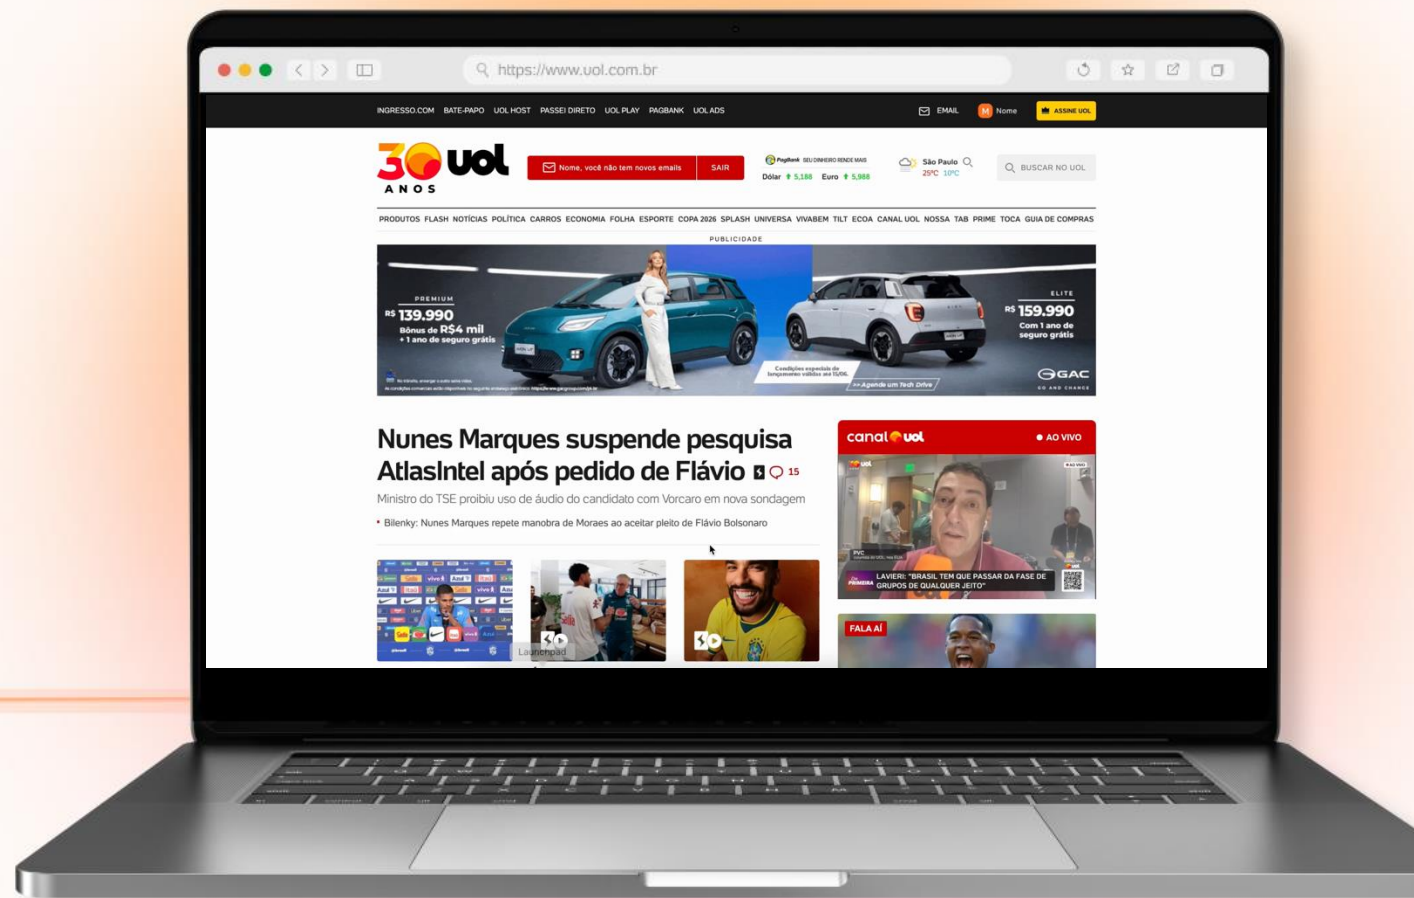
https://www.uol.com.br

INGRESSO.COM BATE-PAPO UOL HOST PASSEI DIRETO UOL PLAY PAGBANK UOL ADS

EMAIL Nome ASSINE UOL

30 ANOS uol

Nome, você não tem novos emails SAIR

PagBank SEU DINHEIRO RENDE MAIS
Dólar 5,188 Euro 5,986

São Paulo 25°C 10°C

BUSCAR NO UOL

PRODUTOS FLASH NOTÍCIAS POLÍTICA CARROS ECONOMIA FOLHA ESPORTE COPA 2026 SPLASH UNIVERSA VIVABEM TILT ECOA CANAL UOL NOSSA TAB PRIME TOCA GUIA DE COMPRAS

PUBLICIDADE

PREMIUM
R$ 139.990
Bônus de R$4 mil
+ 1 ano de seguro grátis

ELITE
R$ 159.990
Com 1 ano de seguro grátis

Condições especiais de lançamento válidas até 15/06.

>> Agende um Tech Drive

GAC

Nunes Marques suspende pesquisa AtlasIntel após pedido de Flávio 15

Ministro do TSE proibiu uso de áudio do candidato com Vorcaro em nova sondagem

• Bilenky: Nunes Marques repete manobra de Moraes ao aceitar pleito de Flávio Bolsonaro

canal uol • AO VIVO

LAVIERI: "BRASIL TEM QUE PASSAR DA FASE DE GRUPOS DE QUALQUER JEITO"

FALA AÍ

Launchpad